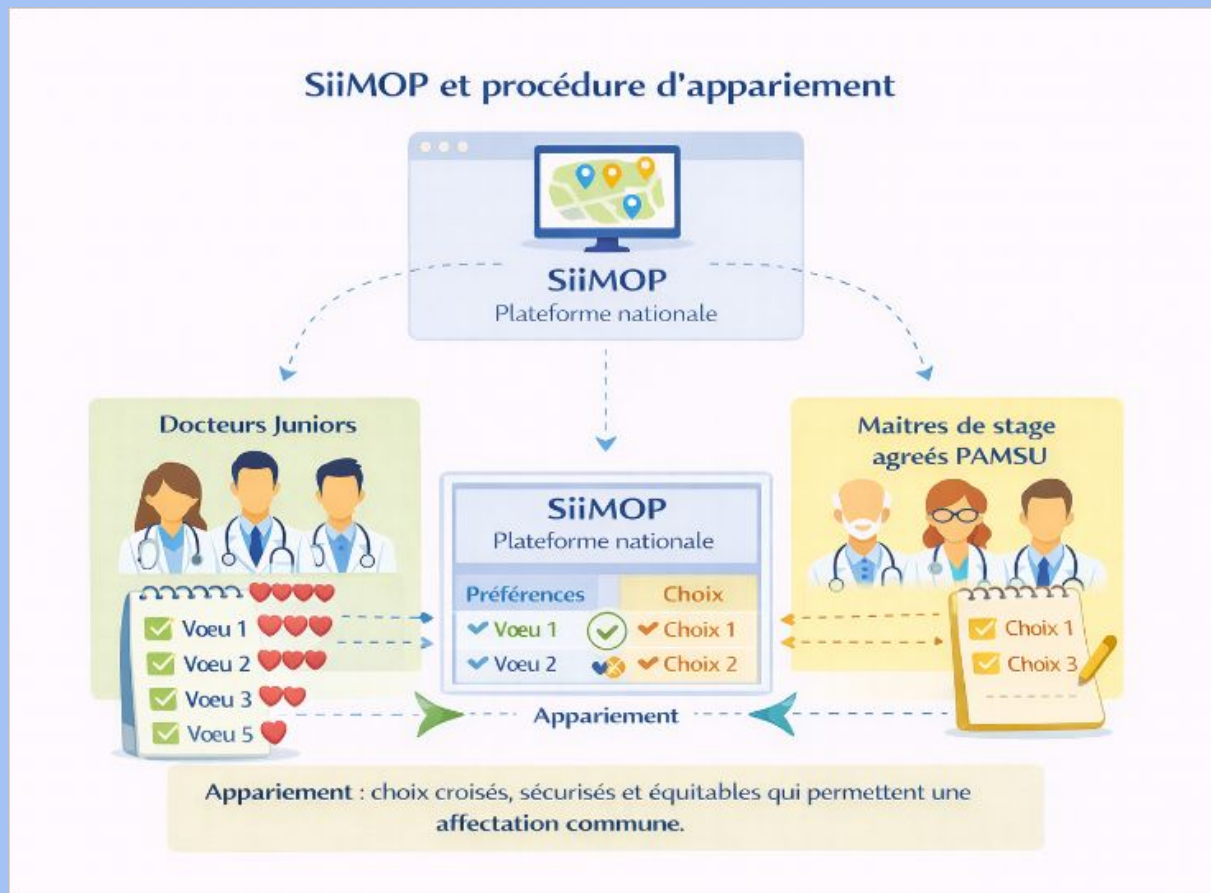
SiiMOP et procédure d'appariement

SiiMOP
Plateforme nationale

Docteurs Juniors

Voeu 1
Voeu 2
Voeu 3
Voeu 5

SiiMOP
Plateforme nationale

| Préférences | Choix |
|---|---|
| Voeu 1 | Choix 1 |
| Voeu 2 | Choix 2 |

Appariement

Maitres de stage agreés PAMSU

Choix 1
Choix 3

**Appariement** : choix croisés, sécurisés et équitables qui permettent une **affectation commune**.